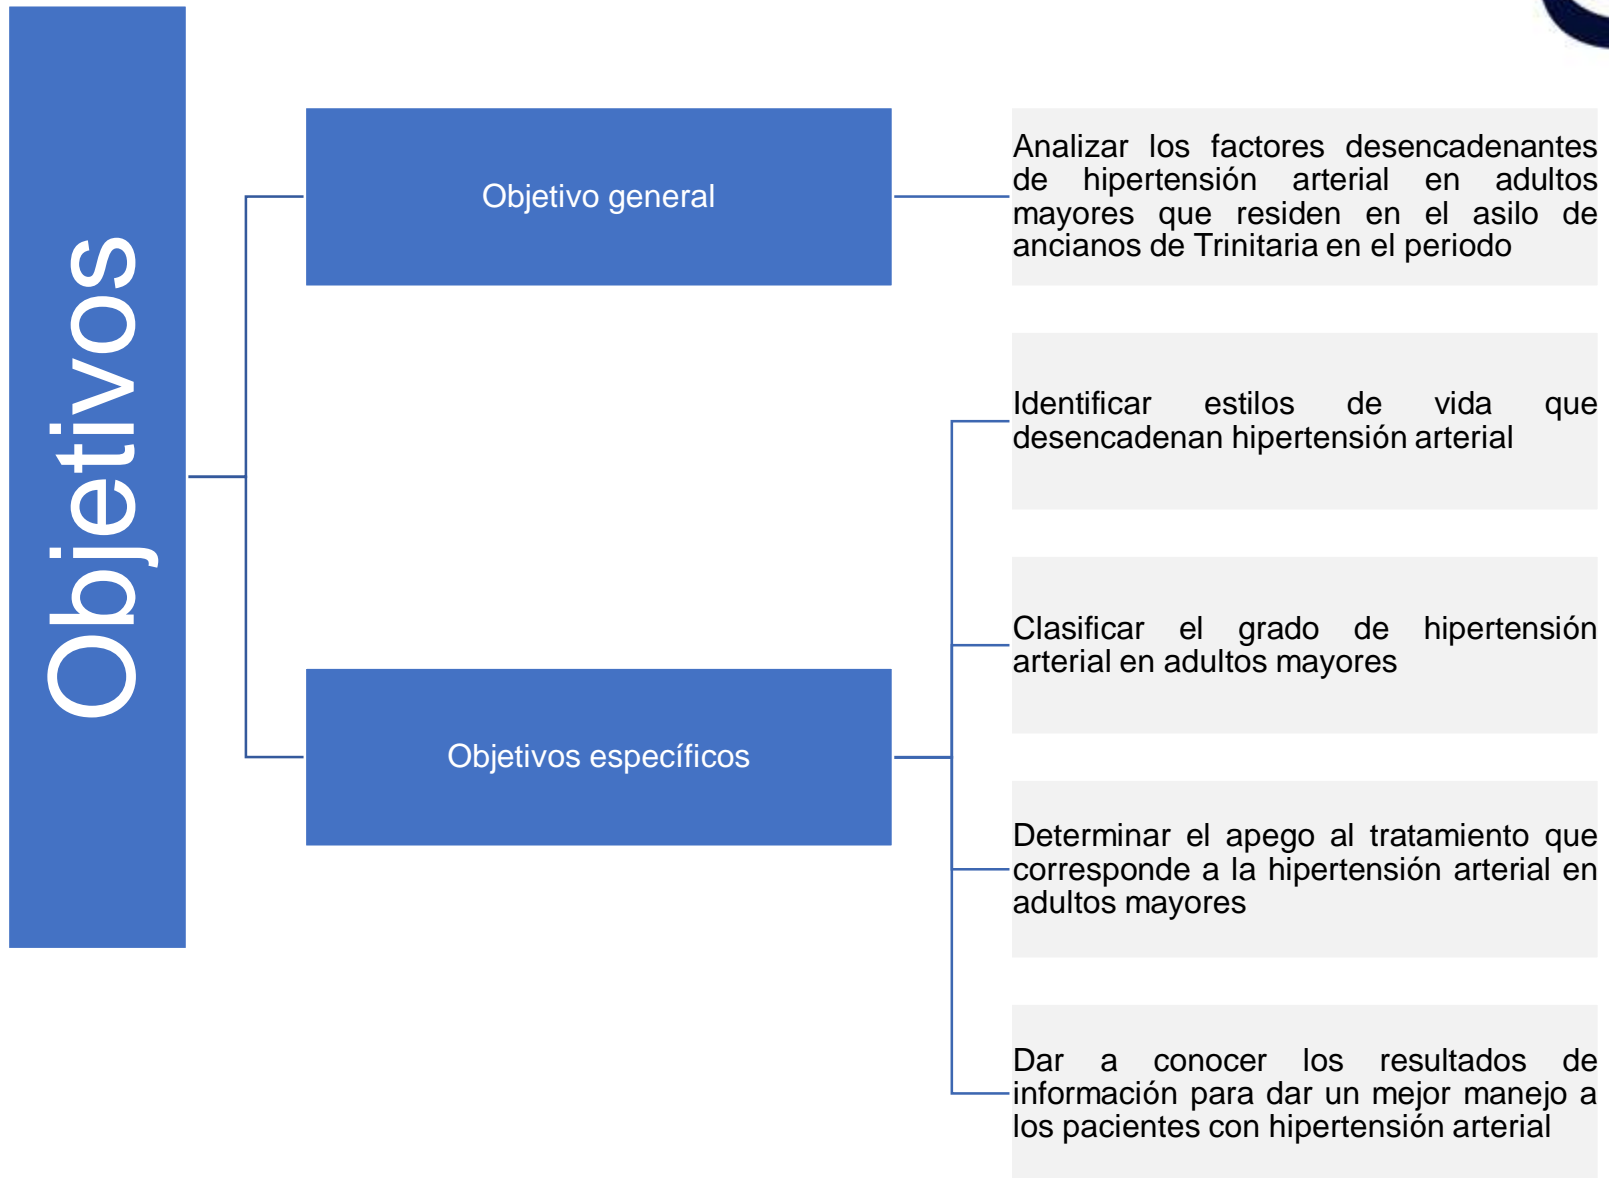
Objetivos

Objetivo general

Analizar los factores desencadenantes de hipertensión arterial en adultos mayores que residen en el asilo de ancianos de Trinitaria en el periodo

Objetivos específicos

Identificar estilos de vida que desencadenan hipertensión arterial

Clasificar el grado de hipertensión arterial en adultos mayores

Determinar el apego al tratamiento que corresponde a la hipertensión arterial en adultos mayores

Dar a conocer los resultados de información para dar un mejor manejo a los pacientes con hipertensión arterial